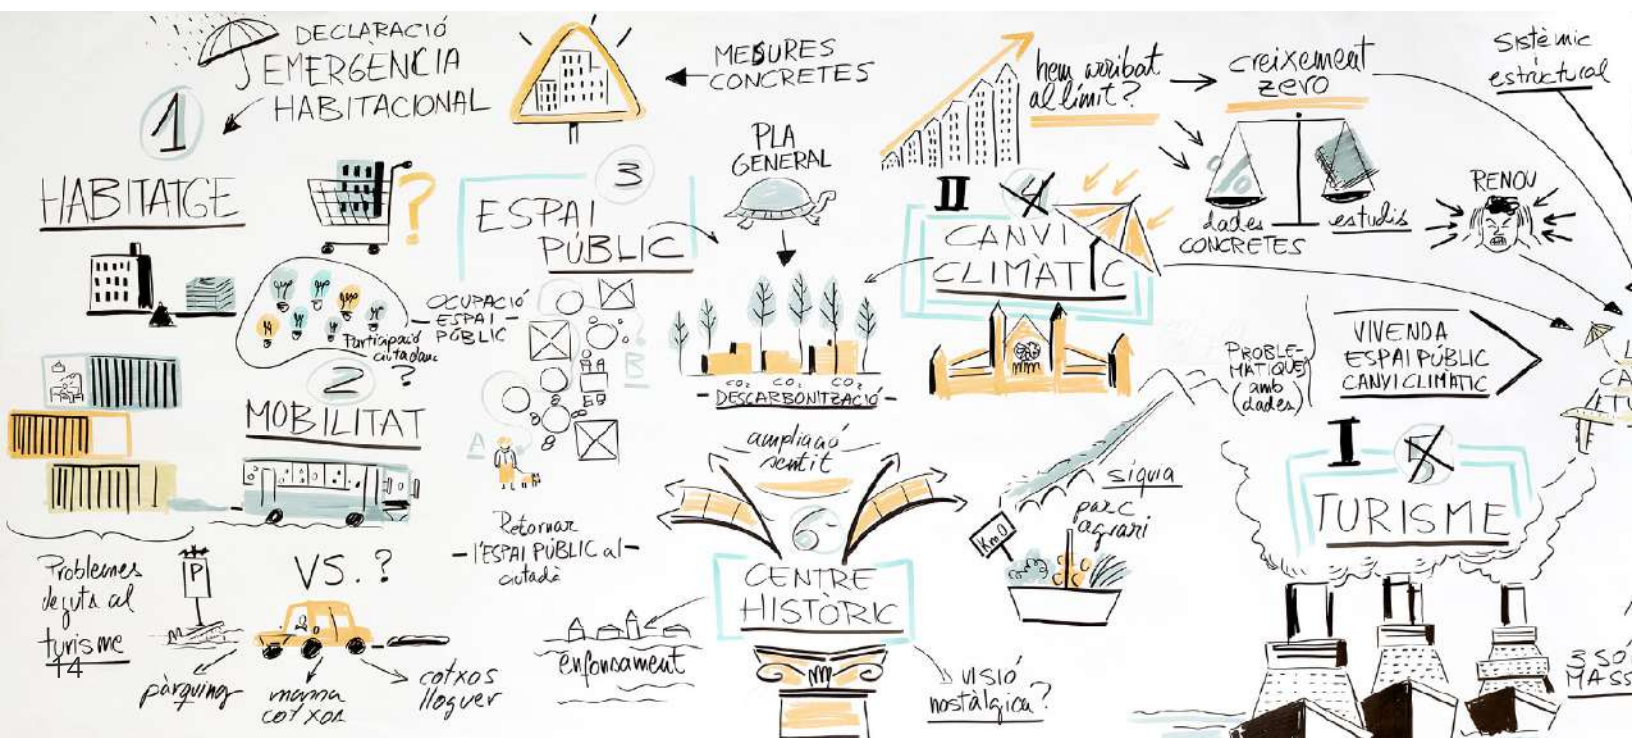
DECLARACIÓ EMERGÈNCIA HABITACIONAL

1

HABITATGE

MESURES CONCRETES

PLA GENERAL

3

ESPAI PÚBLIC

hem arribat al límit?

creixement zero

Sistèmic estructural

II 4

CANVI CLIMÀTIC

dades CONCRETES

estudis

RENOU

Participació ciutadana

2 ?

MOBILITAT

OCUPACIÓ ESPAI PÚBLIC

A

B

$CO_2$ $CO_2$ $CO_2$

DESCARBONITZACIÓ

PROBLEMÀTIQUES (amb dades)

VIVENDA ESPAI PÚBLIC CANVI CLIMÀTIC

I 5

TURISME

ampliació sentit

6

CENTRE HISTÒRIC

síquia

parc agrari

Km 0

Retornar l'ESPAI PÚBLIC al ciutadà

Problemes deguts al turisme

P

VS. ?

pàrquing

manca cotxos

cotxos lloguer

enfonsament

visió nostàlgica?

14

3 SO MASS